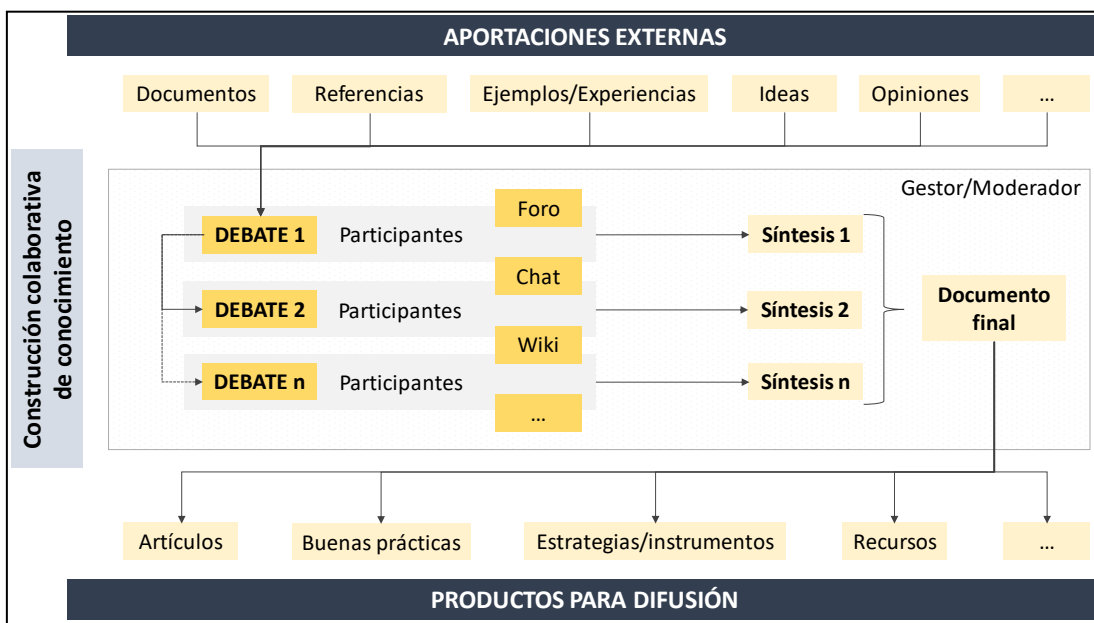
APORTACIONES EXTERNAS

Documentos
Referencias
Ejemplos/Experiencias
Ideas
Opiniones
…

Construcción colaborativa de conocimiento

Gestor/Moderador

DEBATE 1
Participantes
Foro
Síntesis 1

Chat

DEBATE 2
Participantes
Síntesis 2

Documento final

Wiki

DEBATE n
Participantes
Síntesis n

…

Artículos
Buenas prácticas
Estrategias/instrumentos
Recursos
…

PRODUCTOS PARA DIFUSIÓN